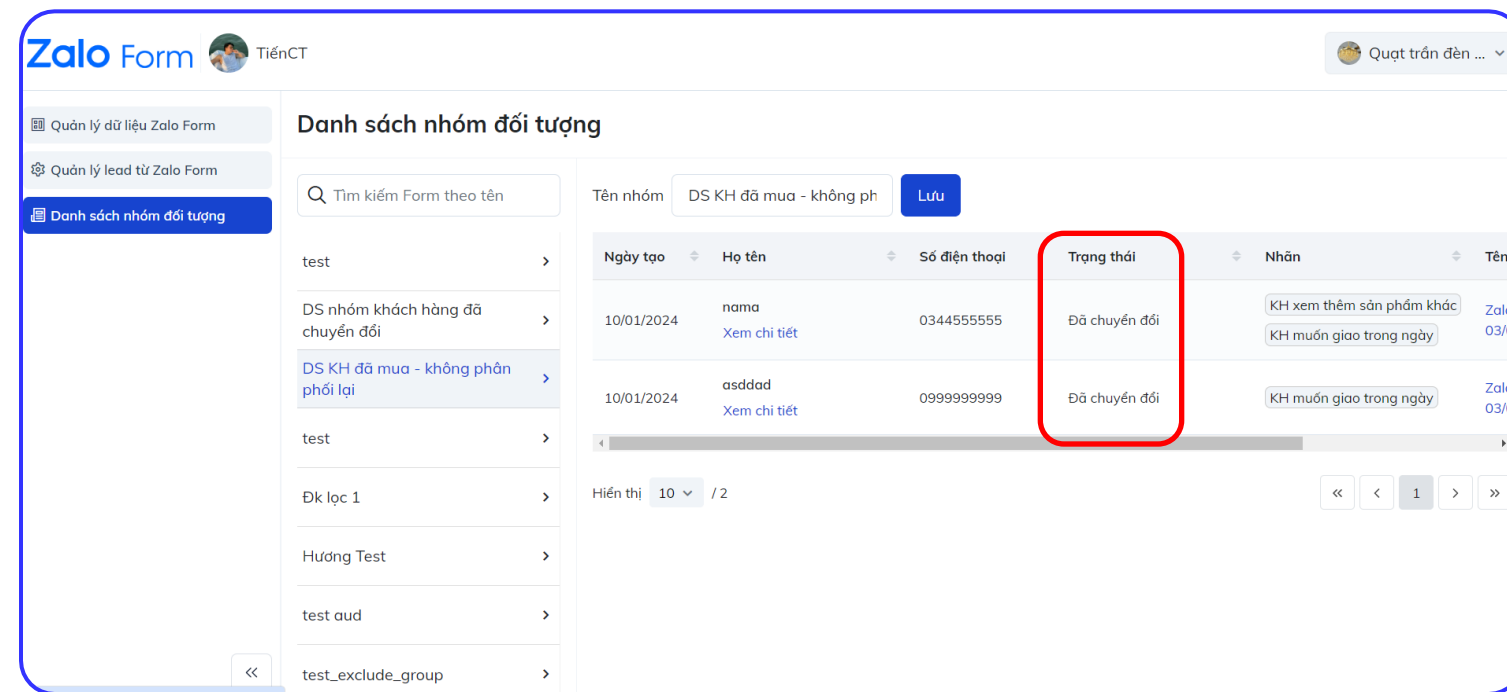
Zalo Form TiếnCT

Quạt trần đèn ...

Quản lý dữ liệu Zalo Form
Quản lý lead từ Zalo Form
Danh sách nhóm đối tượng

Danh sách nhóm đối tượng

Tìm kiếm Form theo tên

test
DS nhóm khách hàng đã chuyển đổi
DS KH đã mua - không phân phối lại
test
Đk lọc 1
Hương Test
test aud
test_exclude_group

Tên nhóm DS KH đã mua - không ph Lưu

| Ngày tạo | Họ tên | Số điện thoại | Trạng thái | Nhãn | Tên |
|---|---|---|---|---|---|
| 10/01/2024 | nama Xem chi tiết | 0344555555 | Đã chuyển đổi | KH xem thêm sản phẩm khác KH muốn giao trong ngày | Zal 03/ |
| 10/01/2024 | asddad Xem chi tiết | 0999999999 | Đã chuyển đổi | KH muốn giao trong ngày | Zal 03/ |

Hiển thị 10 / 2

« ‹ 1 › »

«